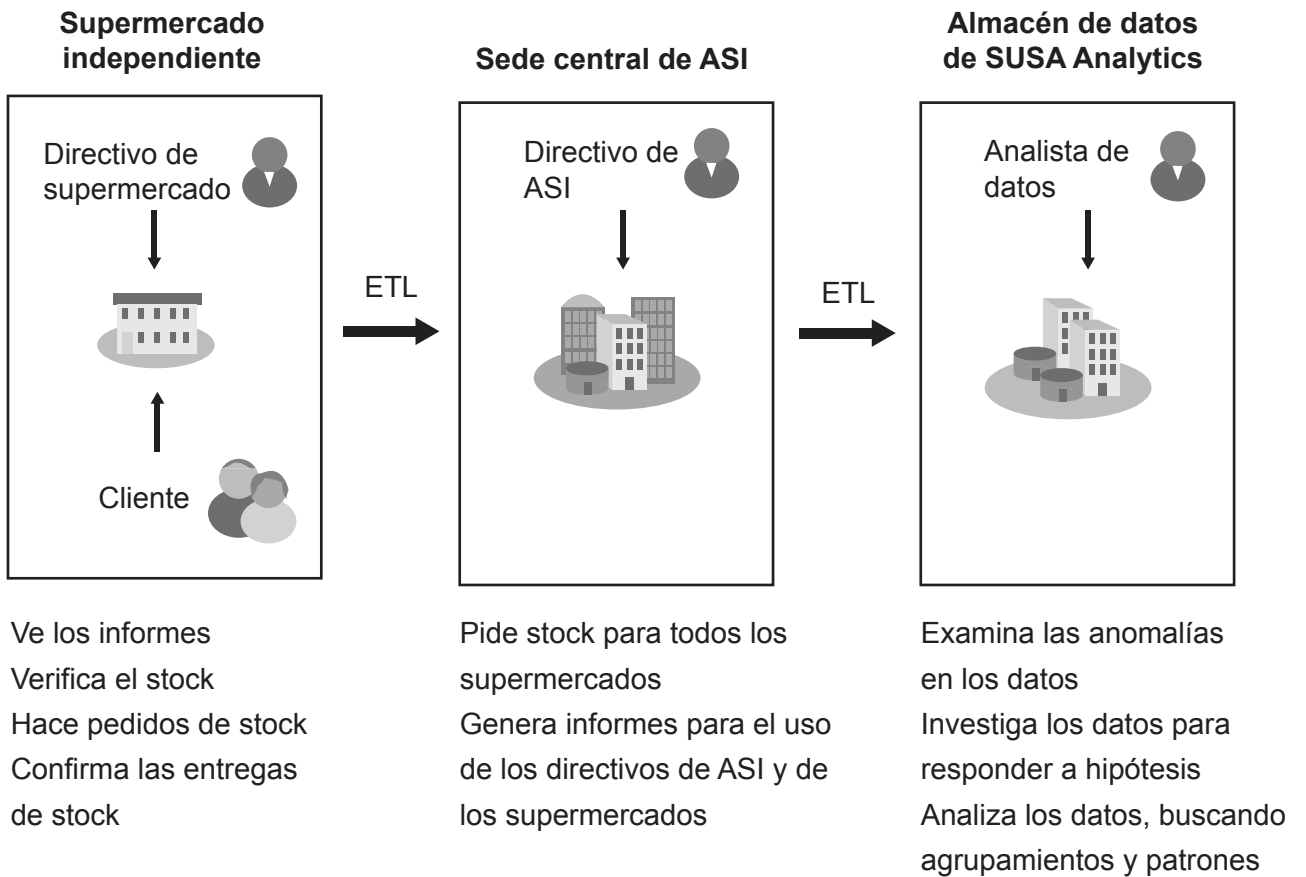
**Supermercado independiente**

Directivo de supermercado

Cliente

ETL

**Sede central de ASI**

Directivo de ASI

ETL

**Almacén de datos de SUSA Analytics**

Analista de datos

Ve los informes
Verifica el stock
Hace pedidos de stock
Confirma las entregas de stock

Pide stock para todos los supermercados
Genera informes para el uso de los directivos de ASI y de los supermercados

Examina las anomalías en los datos
Investiga los datos para responder a hipótesis
Analiza los datos, buscando agrupamientos y patrones